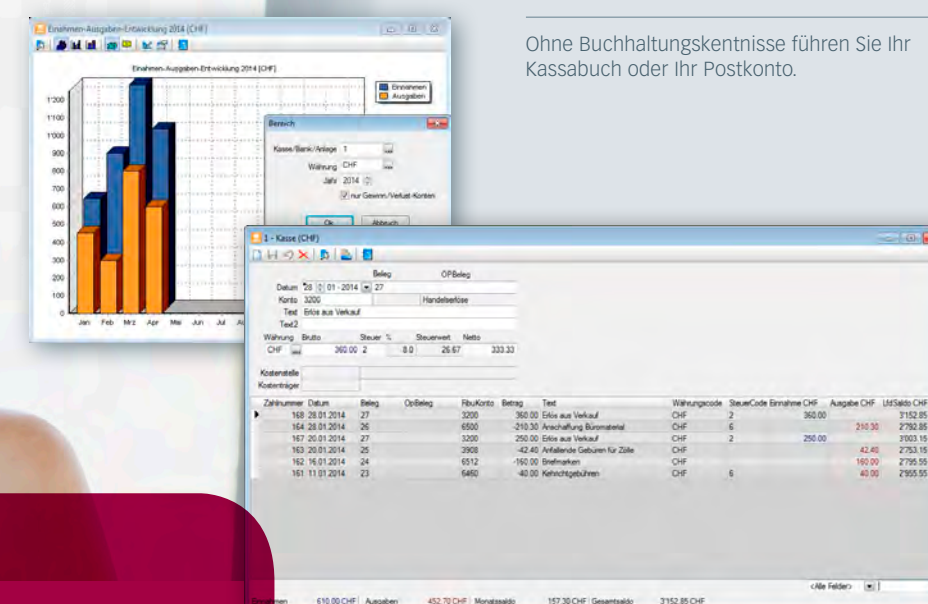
Ohne Buchhaltungskentnisse führen Sie Ihr Kassabuch oder Ihr Postkonto.

Einnahmen-Ausgaben-Entwicklung 2014 (CHF)

Einnahmen-Ausgaben-Entwicklung 2014 (CHF)

Einnahmen
Ausgaben

1'200
1'100
1'000
900
800
700
600
500
400
300
200
100
0

Jan Feb Mrz Apr Mai Jun Jul

Bereich

Kasse/Bank/Anlage 1
Währung CHF
Jahr 2014
nur Gewinn-/Verlust-Konten

Ok Abbruch

1 - Kasse (CHF)

Beleg OPBeleg
Datum 28 01 - 2014 27
Konto 3200 Handelserlöse
Text Erlös aus Verkauf
Text2
Währung Brutto Steuer % Steuerwert Netto
CHF 360.00 2 8.0 26.67 333.33

Kostenstelle
Kostenträger

| Zahlnummer | Datum | Beleg | OpBeleg | FibuKonto | Betrag | Text | Währungscode | SteuerCode | Einnahme CHF | Ausgabe CHF | LfdSaldo CHF |
|---|---|---|---|---|---|---|---|---|---|---|---|
| 168 | 28.01.2014 | 27 | | 3200 | 360.00 | Erlös aus Verkauf | CHF | 2 | 360.00 | | 3'152.85 |
| 164 | 28.01.2014 | 26 | | 6500 | -210.30 | Anschaffung Büromaterial | CHF | 6 | | 210.30 | 2'792.85 |
| 167 | 20.01.2014 | 27 | | 3200 | 250.00 | Erlös aus Verkauf | CHF | 2 | 250.00 | | 3'003.15 |
| 163 | 20.01.2014 | 25 | | 3908 | -42.40 | Anfallende Gebühren für Zölle | CHF | | | 42.40 | 2'753.15 |
| 162 | 16.01.2014 | 24 | | 6512 | -160.00 | Briefmarken | CHF | | | 160.00 | 2'795.55 |
| 161 | 11.01.2014 | 23 | | 6460 | -40.00 | Kehrichtgebühren | CHF | 6 | | 40.00 | 2'955.55 |

<Alle Felder>

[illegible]nnahmen 610.00 CHF Ausgaben 452.70 CHF Monatssaldo 157.30 CHF Gesamtsaldo 3'152.85 CHF